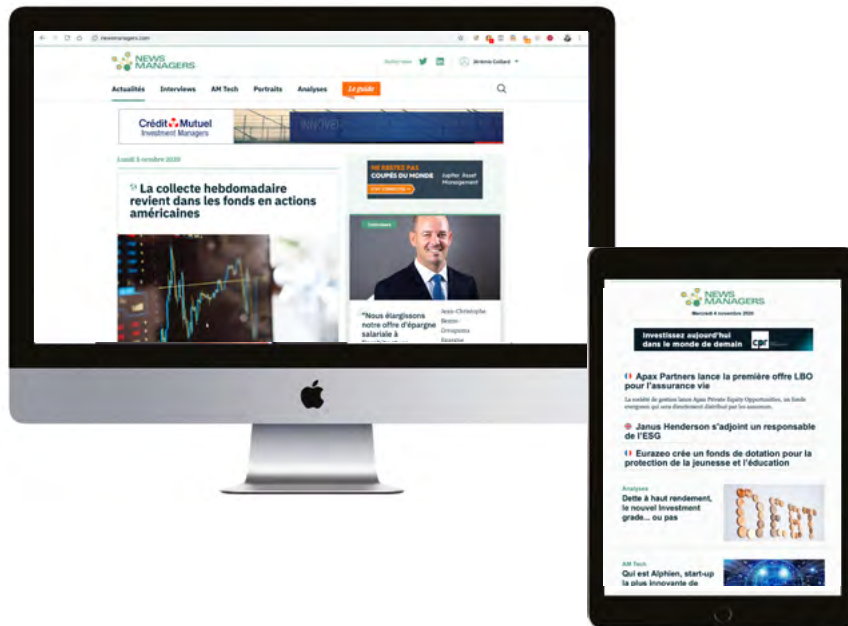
newsmanagers.com

NEWS MANAGERS

Suivez-nous

Jérémie Gollard

Actualités Interviews AM Tech Portraits Analyses Le guide

Crédit Mutuel Investment Managers

INNOVER

Lundi 5 octobre 2020

La collecte hebdomadaire revient dans les fonds en actions américaines

NE RESTEZ PAS COUPÉS DU MONDE

Jupiter Asset Management

Interview

"Nous élargissons notre offre d'épargne salariale à

Jean-Christophe Bentz Groupama Epargne

NEWS MANAGERS

Mercredi 4 novembre 2020

Investissez aujourd'hui dans le monde de demain

cpr

Apax Partners lance la première offre LBO pour l'assurance vie

La société de gestion lance Apax Private Equity Opportunities, un fonds evergreen qui sera directement distribué par les assureurs.

Janus Henderson s'adjoint un responsable de l'ESG

Eurazeo crée un fonds de dotation pour la protection de la jeunesse et l'éducation

Analyses

Dette à haut rendement, le nouvel Investment grade... ou pas

DEBT

AM Tech

Qui est Alphien, start-up la plus innovante de